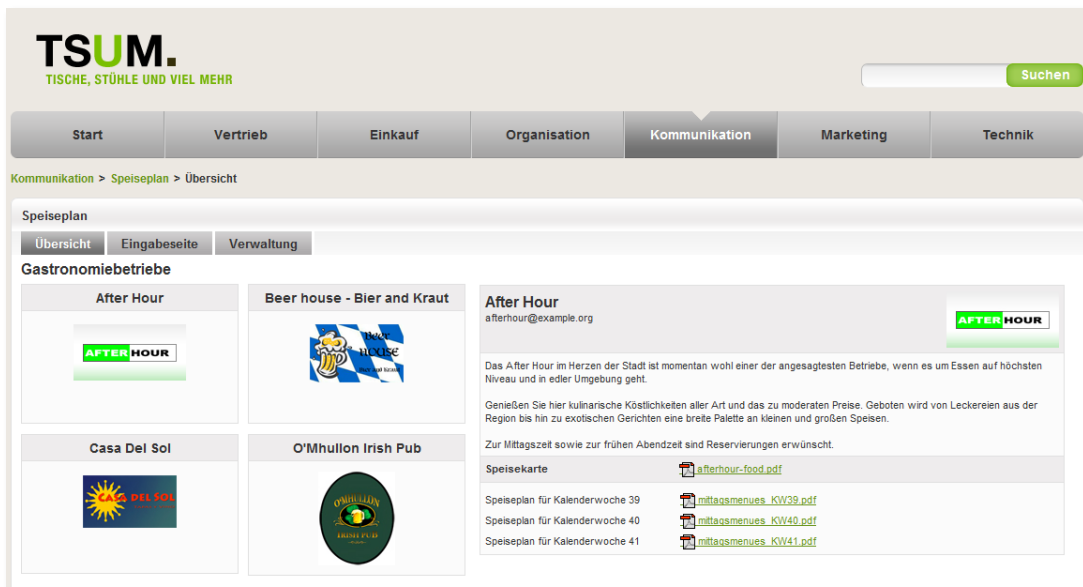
TSUM.
TISCHE, STÜHLE UND VIEL MEHR

Suchen

Start | Vertrieb | Einkauf | Organisation | Kommunikation | Marketing | Technik

Kommunikation > Speiseplan > Übersicht

Speiseplan

Übersicht | Eingabeseite | Verwaltung

Gastronomiebetriebe

After Hour

AFTER HOUR

Beer house - Bier and Kraut

Beer house Bier und Kraut

Casa Del Sol

CASA DEL SOL

O'Mhullon Irish Pub

O'MHULLON IRISH PUB

After Hour
afterhour@example.org

AFTER HOUR

Das After Hour im Herzen der Stadt ist momentan wohl einer der angesagtesten Betriebe, wenn es um Essen auf höchsten Niveau und in edler Umgebung geht.

Genießen Sie hier kulinarische Köstlichkeiten aller Art und das zu moderaten Preise. Geboten wird von Leckereien aus der Region bis hin zu exotischen Gerichten eine breite Palette an kleinen und großen Speisen.

Zur Mittagszeit sowie zur frühen Abendzeit sind Reservierungen erwünscht.

| | |
|---|---|
| Speisekarte | afterhour-food.pdf |
| Speiseplan für Kalenderwoche 39 | mittagsmenues_KW39.pdf |
| Speiseplan für Kalenderwoche 40 | mittagsmenues_KW40.pdf |
| Speiseplan für Kalenderwoche 41 | mittagsmenues_KW41.pdf |